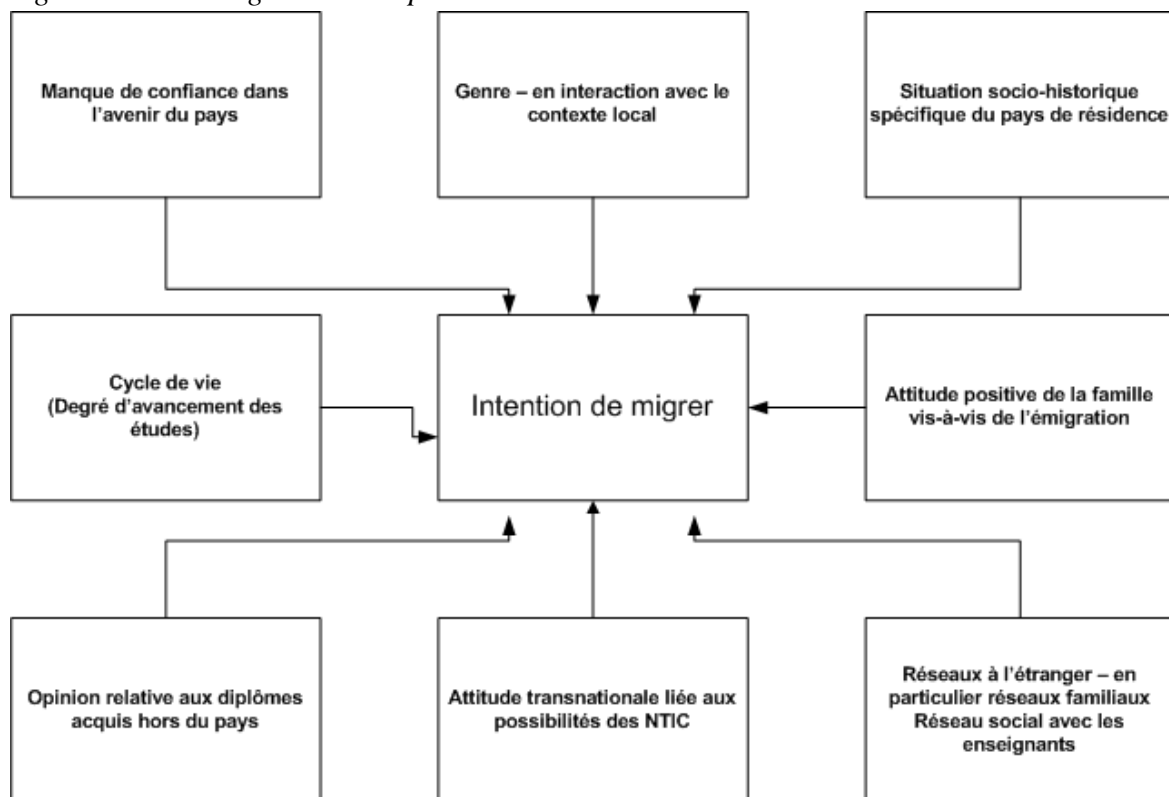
Manque de confiance dans l'avenir du pays

Genre – en interaction avec le contexte local

Situation socio-historique spécifique du pays de résidence

Cycle de vie (Degré d'avancement des études)

Intention de migrer

Attitude positive de la famille vis-à-vis de l'émigration

Opinion relative aux diplômes acquis hors du pays

Attitude transnationale liée aux possibilités des NTIC

Réseaux à l'étranger – en particulier réseaux familiaux Réseau social avec les enseignants